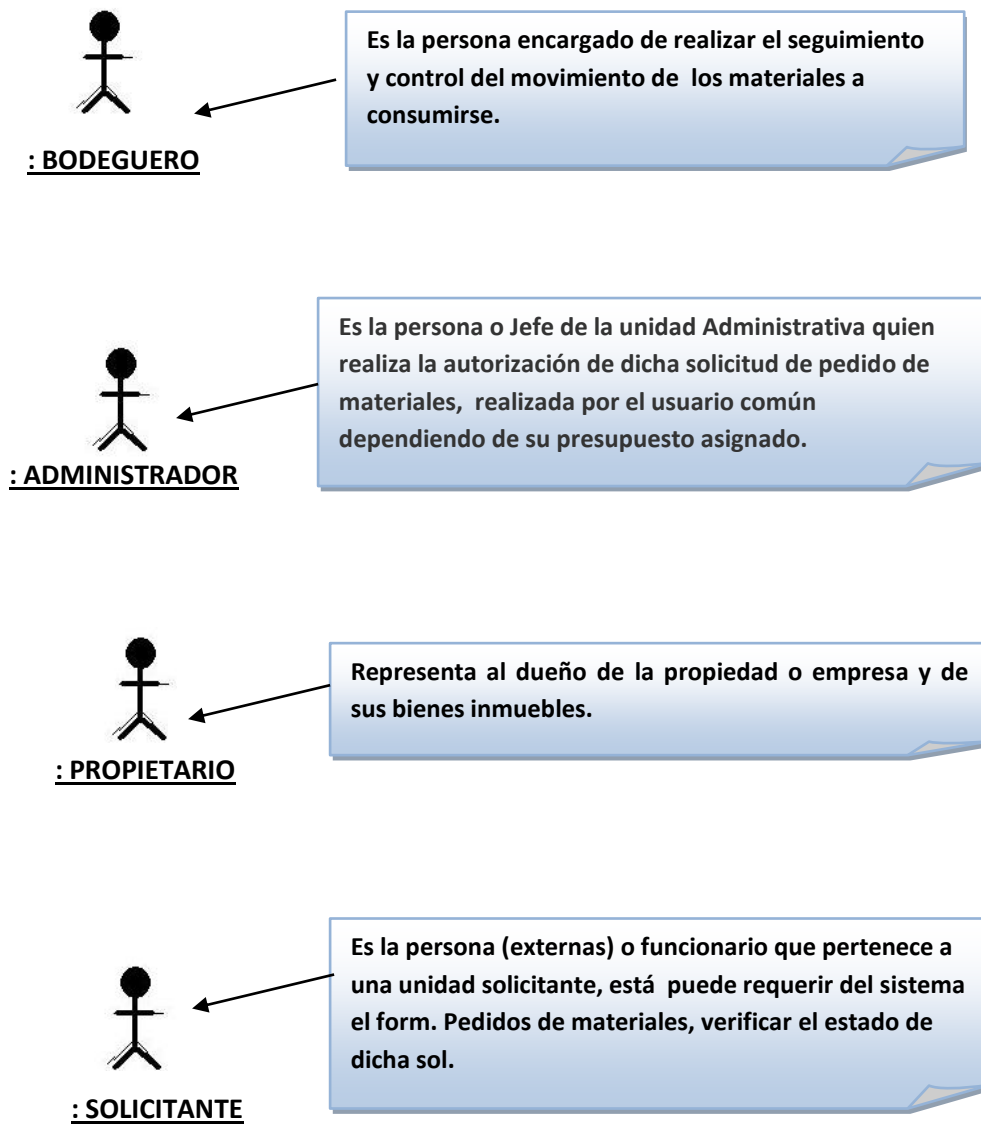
: BODEGUERO

Es la persona encargado de realizar el seguimiento y control del movimiento de los materiales a consumirse.

: ADMINISTRADOR

Es la persona o Jefe de la unidad Administrativa quien realiza la autorización de dicha solicitud de pedido de materiales, realizada por el usuario común dependiendo de su presupuesto asignado.

: PROPIETARIO

Representa al dueño de la propiedad o empresa y de sus bienes inmuebles.

: SOLICITANTE

Es la persona (externas) o funcionario que pertenece a una unidad solicitante, está puede requerir del sistema el form. Pedidos de materiales, verificar el estado de dicha sol.